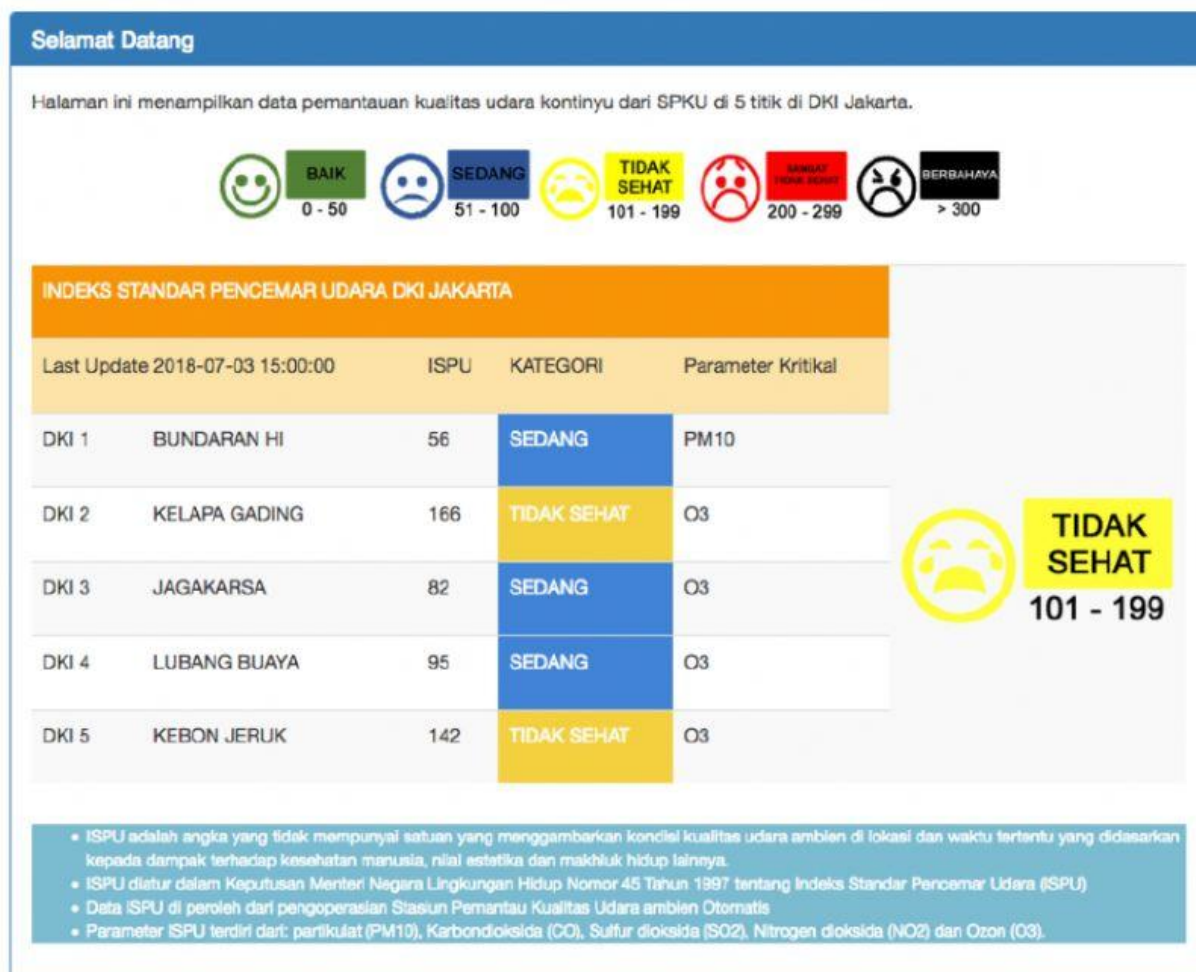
Selamat Datang

Halaman ini menampilkan data pemantauan kualitas udara kontinyu dari SPKU di 5 titik di DKI Jakarta.

BAIK
0 - 50

SEDANG
51 - 100

TIDAK SEHAT
101 - 199

SANGAT TIDAK SEHAT
200 - 299

BERBAHAYA
> 300

INDEKS STANDAR PENCEMAR UDARA DKI JAKARTA

| Last Update 2018-07-03 15:00:00 | | ISPU | KATEGORI | Parameter Kritikal |
|---|---|---|---|---|
| DKI 1 | BUNDARAN HI | 56 | SEDANG | PM10 |
| DKI 2 | KELAPA GADING | 166 | TIDAK SEHAT | O3 |
| DKI 3 | JAGAKARSA | 82 | SEDANG | O3 |
| DKI 4 | LUBANG BUAYA | 95 | SEDANG | O3 |
| DKI 5 | KEBON JERUK | 142 | TIDAK SEHAT | O3 |

TIDAK SEHAT
101 - 199

• ISPU adalah angka yang tidak mempunyai satuan yang menggambarkan kondisi kualitas udara ambien di lokasi dan waktu tertentu yang didasarkan kepada dampak terhadap kesehatan manusia, nilai estetika dan makhluk hidup lainnya.
• ISPU diatur dalam Keputusan Menteri Negara Lingkungan Hidup Nomor 45 Tahun 1997 tentang Indeks Standar Pencemar Udara (ISPU)
• Data ISPU di peroleh dari pengoperasian Stasiun Pemantau Kualitas Udara ambien Otomatis
• Parameter ISPU terdiri dari: partikulat (PM10), Karbondioksida (CO), Sulfur dioksida (SO2), Nitrogen dioksida (NO2) dan Ozon (O3).